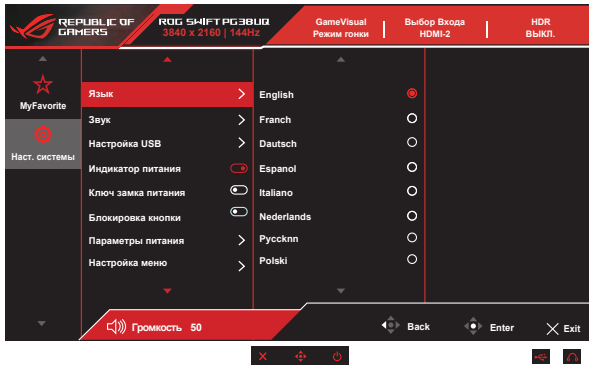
REPUBLIC OF GAMERS

ROG SWIFT PG38UQ
3840 x 2160 | 144Hz

GameVisual
Режим гонки

Выбор Входа
HDMI-2

HDR
ВЫКЛ.

MyFavorite

Наст. системы

Язык
Звук
Настройка USB
Индикатор питания
Ключ замка питания
Блокировка кнопки
Параметры питания
Настройка меню

English
Franch
Dautsch
Espanol
Italiano
Nederlands
Pyccknn
Polski

Громкость 50

Back
Enter
Exit